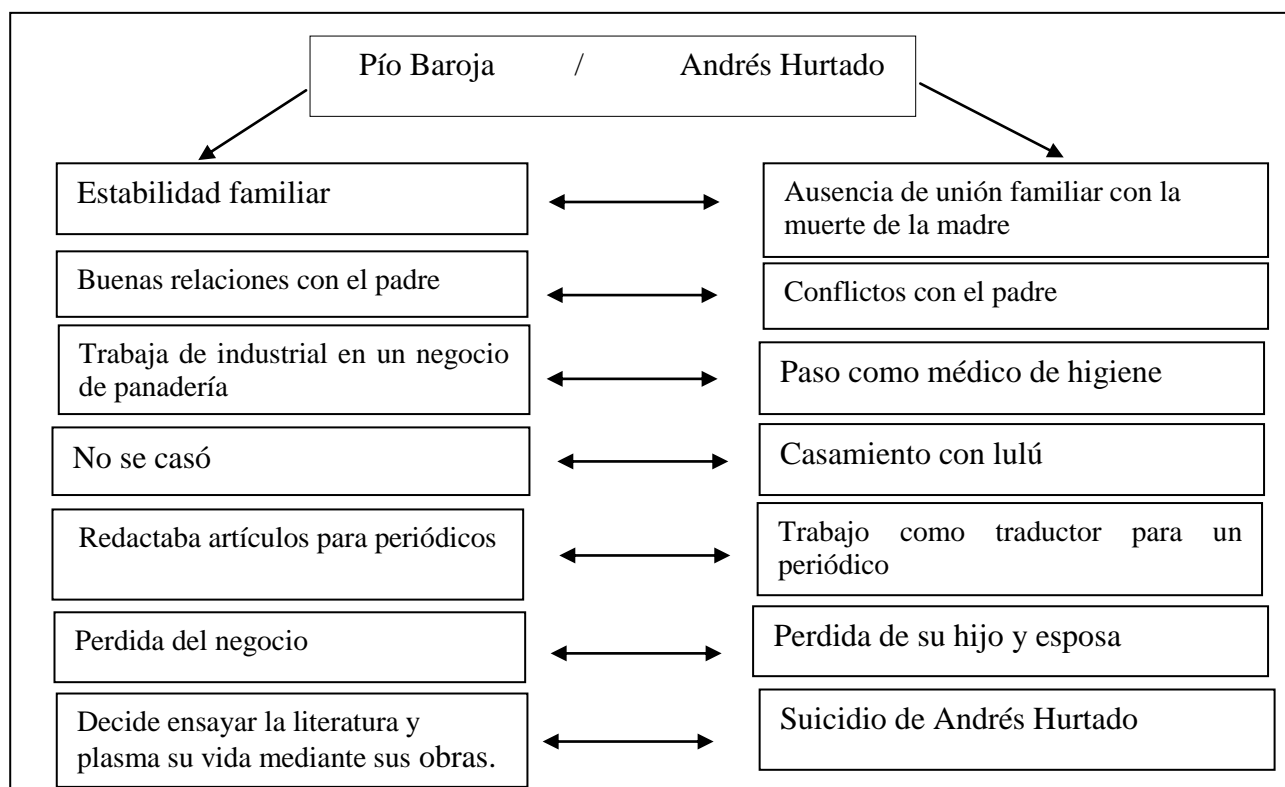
Pío Baroja / Andrés Hurtado

| Pío Baroja | Andrés Hurtado |
|---|---|
| Estabilidad familiar | Ausencia de unión familiar con la muerte de la madre |
| Buenas relaciones con el padre | Conflictos con el padre |
| Trabaja de industrial en un negocio de panadería | Paso como médico de higiene |
| No se casó | Casamiento con lulú |
| Redactaba artículos para periódicos | Trabajo como traductor para un periódico |
| Perdida del negocio | Perdida de su hijo y esposa |
| Decide ensayar la literatura y plasma su vida mediante sus obras. | Suicidio de Andrés Hurtado |